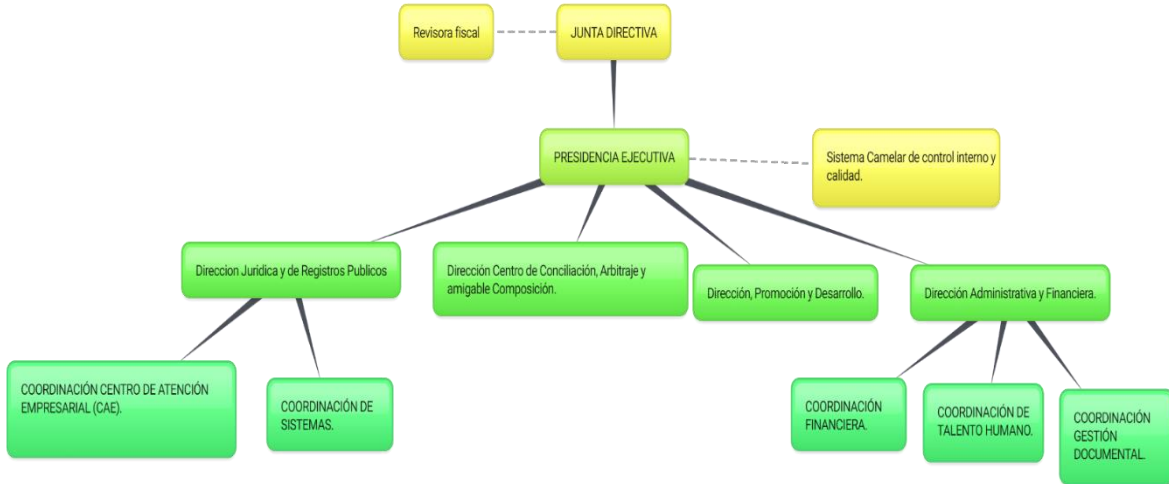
Revisora fiscal

JUNTA DIRECTIVA

PRESIDENCIA EJECUTIVA

Sistema Camelar de control interno y calidad.

Direccion Juridica y de Registros Publicos

Dirección Centro de Conciliación, Arbitraje y amigable Composición.

Dirección, Promoción y Desarrollo.

Dirección Administrativa y Financiera.

COORDINACIÓN CENTRO DE ATENCIÓN EMPRESARIAL (CAE).

COORDINACIÓN DE SISTEMAS.

COORDINACIÓN FINANCIERA.

COORDINACIÓN DE TALENTO HUMANO.

COORDINACIÓN GESTIÓN DOCUMENTAL.